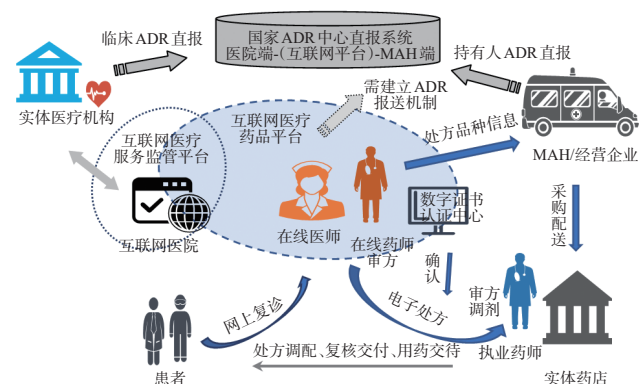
国家ADR中心直报系统
医院端-(互联网平台)-MAH端

临床ADR直报

持有人ADR直报

实体医疗机构

需建立ADR
报送机制

互联网医疗
服务监管平台

互联网医疗
药品平台

处方品种信息

MAH/经营企业

数字证书
认证中心

采
购
配
送

互联网医院

在线医师

在线药师
审方

确
认

审方
调剂

电子处方

网上复诊

处方调配、复核交付、用药交待

执业药师

患者

实体药店